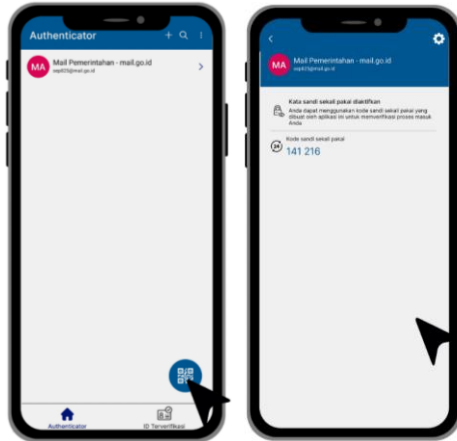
Authenticator

MA Mail Pemerintahan - mail.go.id
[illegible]@mail.go.id

Authenticator
ID Terverifikasi

MA Mail Pemerintahan - mail.go.id
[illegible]@mail.go.id

Kata sandi sekali pakai diaktifkan
Anda dapat menggunakan kode sandi sekali pakai yang dibuat oleh aplikasi ini untuk memverifikasi proses masuk Anda

Kode sandi sekali pakai
141 216